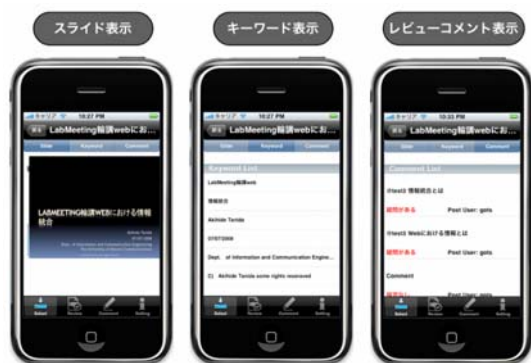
スライド表示

キーワード表示

レビューコメント表示

キャリア 10:27 PM

LabMeeting輪講webにお...

Slide Keyword Comment

LABMEETING輪講WEBにおける情報統合

キャリア 10:27 PM

LabMeeting輪講webにお...

Slide Keyword Comment

Keyword List

LabMeeting輪講web

情報統合

Akihide Tanida

07/07/2008

Dept. of Information and Communication Engine...

C) Akihide Tanida some rights reserved

キャリア 10:33 PM

LabMeeting輪講webにお...

Slide Keyword Comment

Comment List

#test2 情報統合とは

疑問がある Post User: gots

#test3 Webにおける情報とは

疑問がある Post User: gots

Comment

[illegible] Post User: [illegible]

Select

Select

Select